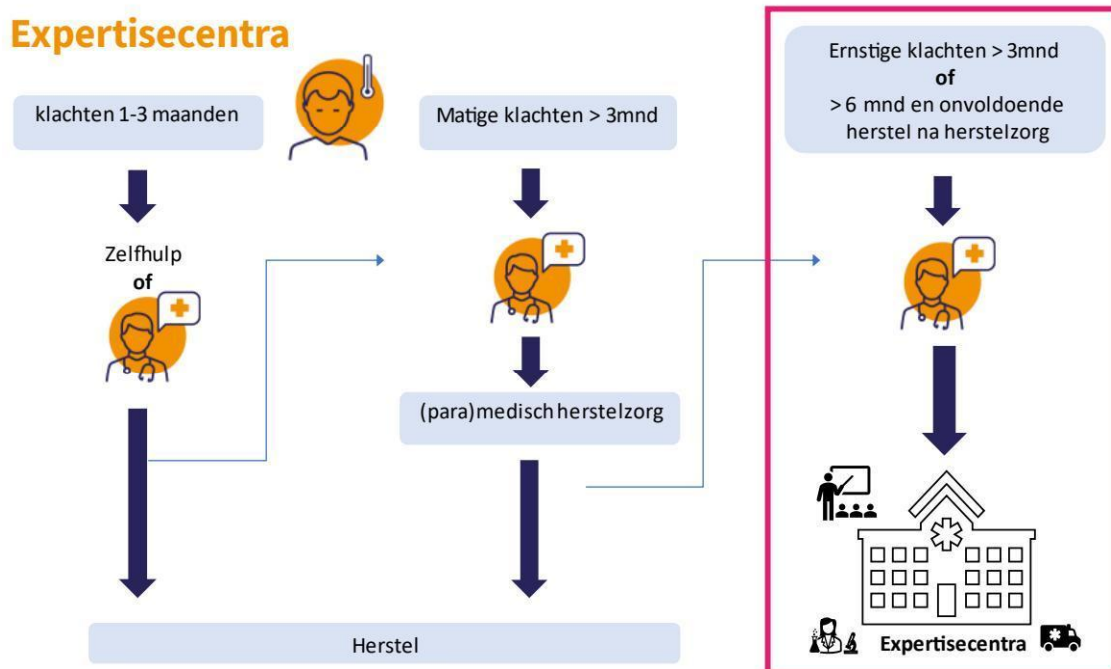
Expertisecentra

klachten 1-3 maanden

Zelfhulp
of

Matige klachten > 3mnd

(para)medisch herstelzorg

Ernstige klachten > 3mnd
of
> 6 mnd en onvoldoende herstel na herstelzorg

Expertisecentra

Herstel